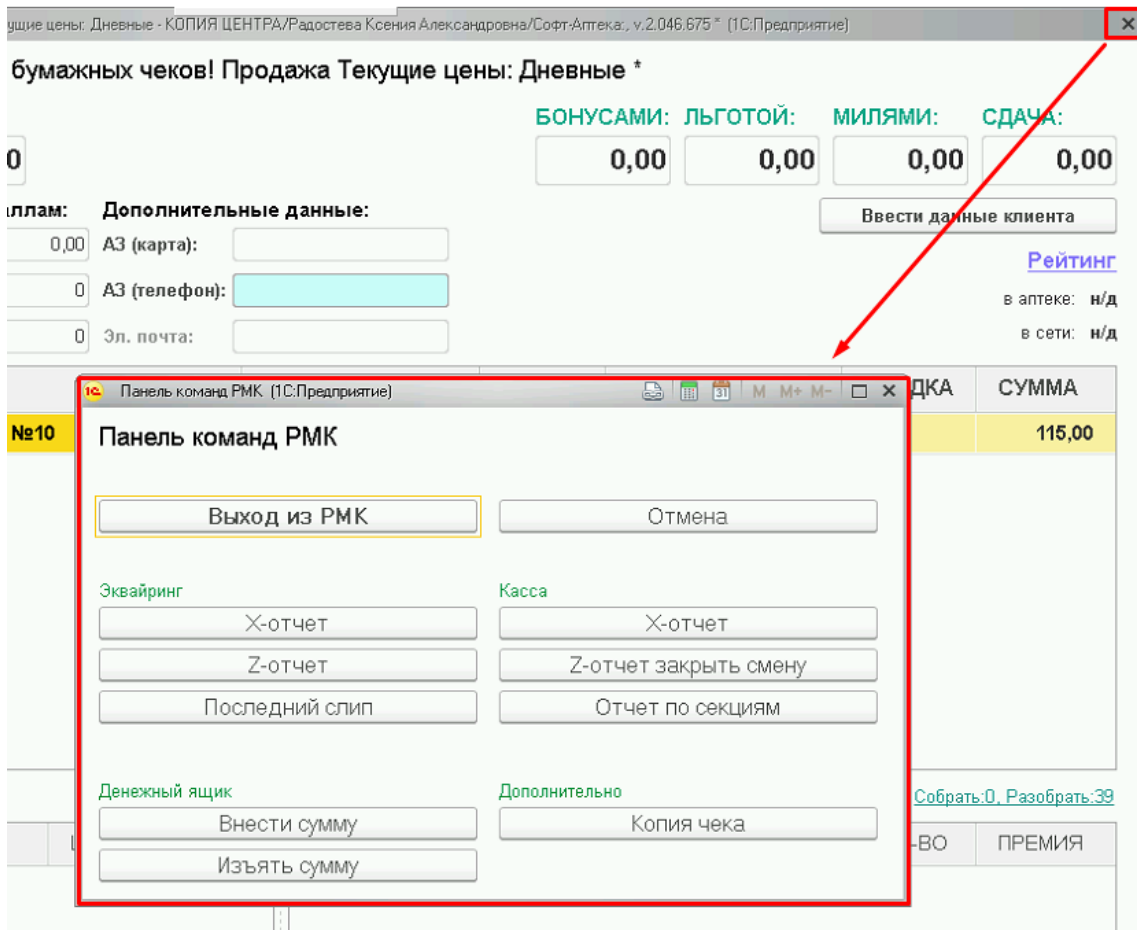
ущие цены: Дневные - КОПИЯ ЦЕНТРА/Радостева Ксения Александровна/Софт-Аптека:, v.2.046.675 * (1С:Предприятие)

бумажных чеков! Продажа Текущие цены: Дневные *

БОНУСАМИ: ЛЬГОТОЙ: МИЛЯМИ: СДАЧА:

0 | 0,00 | 0,00 | 0,00 | 0,00

аллам: Дополнительные данные:

0,00 АЗ (карта):

0 АЗ (телефон):

0 Эл. почта:

Ввести данные клиента

Рейтинг

в аптеке: н/д

в сети: н/д

ДКА СУММА

№10 115,00

Панель команд РМК (1С:Предприятие)

M M+ M-

Панель команд РМК

Выход из РМК

Отмена

Эквайринг

X-отчет

Z-отчет

Последний слип

Касса

X-отчет

Z-отчет закрыть смену

Отчет по секциям

Денежный ящик

Внести сумму

Изъять сумму

Дополнительно

Копия чека

Собрать:0, Разобрать:39

-ВО ПРЕМИЯ